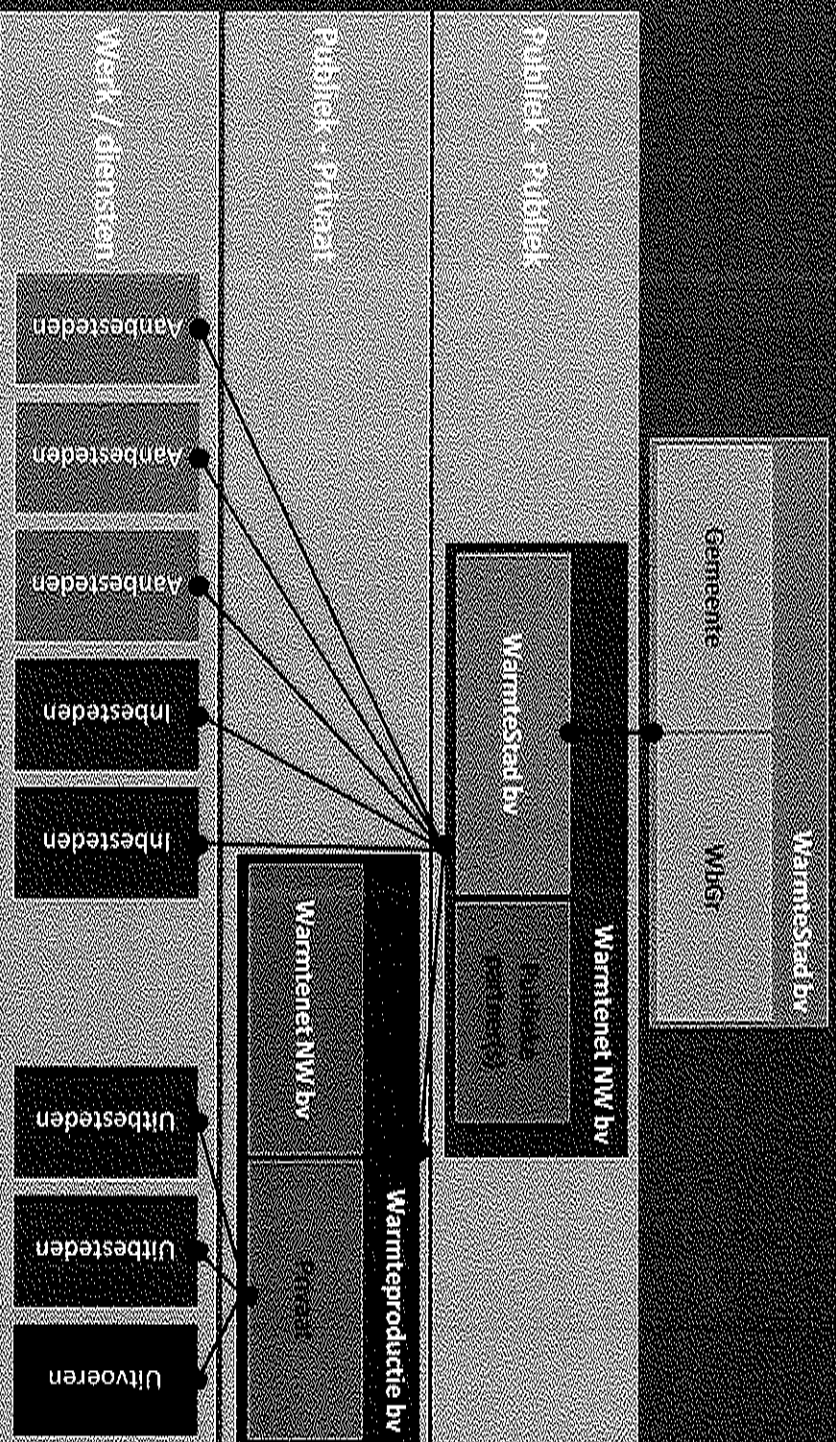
WarmteStad bv

Gemeente

WBG

Publiek - Publiek

Warmtenet NW bv

WarmteStad bv

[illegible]

Publiek - Privaat

Warmteproductie bv

Warmtenet NW bv

Privaat

Werk / diensten

Aanbesteden

Aanbesteden

Aanbesteden

Inbesteden

Inbesteden

Uitbesteden

Uitbesteden

Uitvoeren